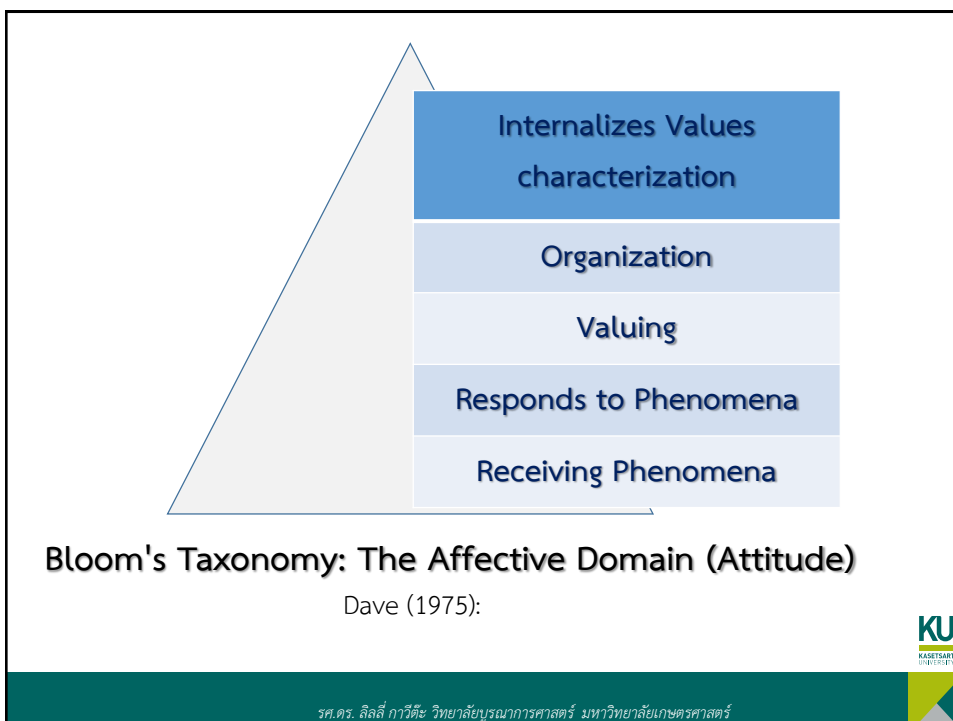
Internalizes Values characterization

Organization

Valuing

Responds to Phenomena

Receiving Phenomena

Bloom's Taxonomy: The Affective Domain (Attitude)

Dave (1975):

KU
KASETSART UNIVERSITY

รศ.ดร. ลิลลี่ กาวีต๊ะ วิทยาลัยบูรณาการศาสตร์ มหาวิทยาลัยเกษตรศาสตร์